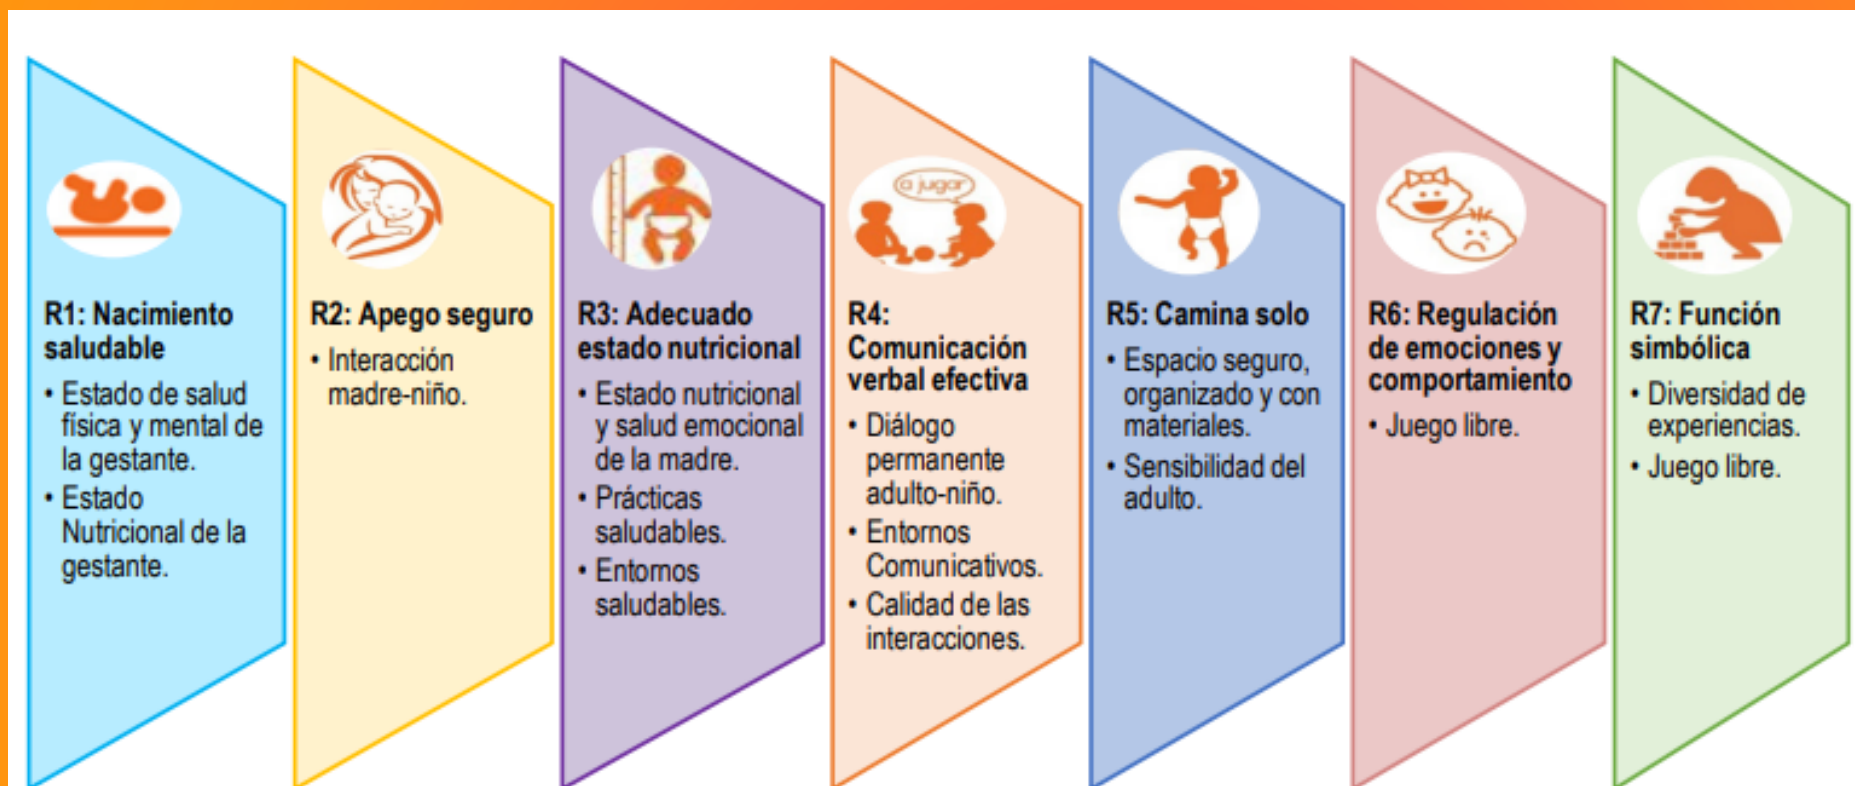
R1: Nacimiento saludable
• Estado de salud física y mental de la gestante.
• Estado Nutricional de la gestante.

R2: Apego seguro
• Interacción madre-niño.

R3: Adecuado estado nutricional
• Estado nutricional y salud emocional de la madre.
• Prácticas saludables.
• Entornos saludables.

a jugar

R4: Comunicación verbal efectiva
• Diálogo permanente adulto-niño.
• Entornos Comunicativos.
• Calidad de las interacciones.

R5: Camina solo
• Espacio seguro, organizado y con materiales.
• Sensibilidad del adulto.

R6: Regulación de emociones y comportamiento
• Juego libre.

R7: Función simbólica
• Diversidad de experiencias.
• Juego libre.